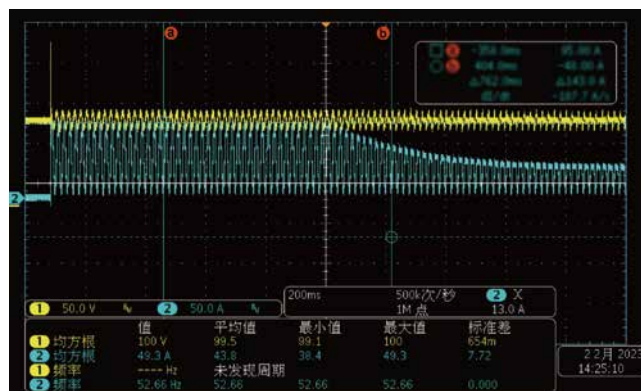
a b

-356.0ms 95.00 A
404.0ms -48.00 A
Δ762.0ms Δ143.0 A
dI/dt -187.7 A/s

2

1 50.0 V
2 50.0 A
200ms
500k次/秒
1M 点
2 X
13.0 A

| | 值 | 平均值 | 最小值 | 最大值 | 标准差 |
|---|---|---|---|---|---|
| 1 均方根 | 100 V | 99.5 | 99.1 | 100 | 654m |
| 2 均方根 | 49.3 A | 43.8 | 38.4 | 49.3 | 7.72 |
| 1 频率 | ----- Hz | 未发现周期 | | | |
| 2 频率 | 52.66 Hz | 52.66 | 52.66 | 52.66 | 0.000 |

2 2月 2023
14:25:10